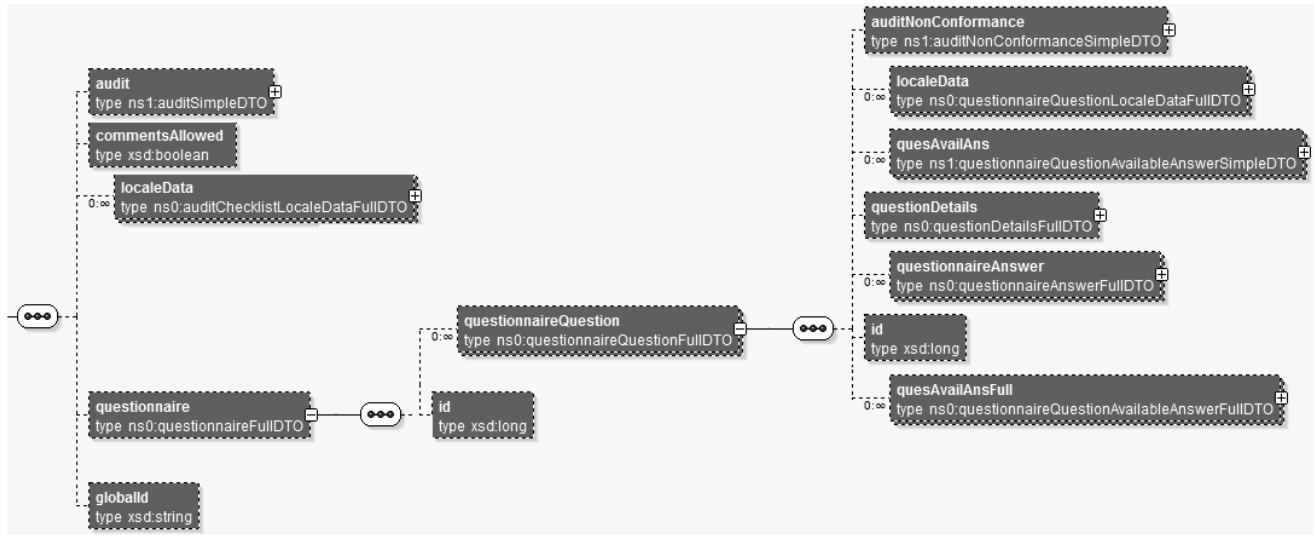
audit
type ns1:auditSimpleDTO

commentsAllowed
type xsd:boolean

0:∞ localeData
type ns0:auditChecklistLocaleDataFullDTO

questionnaire
type ns0:questionnaireFullDTO

globalId
type xsd:string

0:∞ questionnaireQuestion
type ns0:questionnaireQuestionFullDTO

id
type xsd:long

auditNonConformance
type ns1:auditNonConformanceSimpleDTO

0:∞ localeData
type ns0:questionnaireQuestionLocaleDataFullDTO

0:∞ quesAvailAns
type ns1:questionnaireQuestionAvailableAnswerSimpleDTO

questionDetails
type ns0:questionDetailsFullDTO

0:∞ questionnaireAnswer
type ns0:questionnaireAnswerFullDTO

id
type xsd:long

0:∞ quesAvailAnsFull
type ns0:questionnaireQuestionAvailableAnswerFullDTO